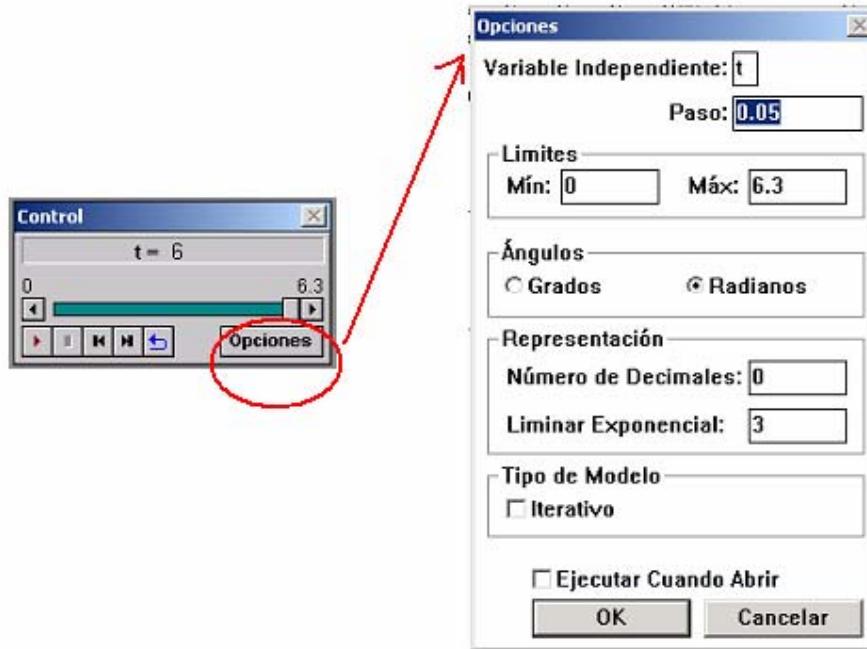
Control

t = 6

0

6.3

Opciones

Opciones

Variable Independiente: t

Paso: 0.05

Limites

Mín: 0

Máx: 6.3

Ángulos

Grados

Radianos

Representación

Número de Decimales: 0

Liminar Exponencial: 3

Tipo de Modelo

Iterativo

Ejecutar Cuando Abrir

OK

Cancelar